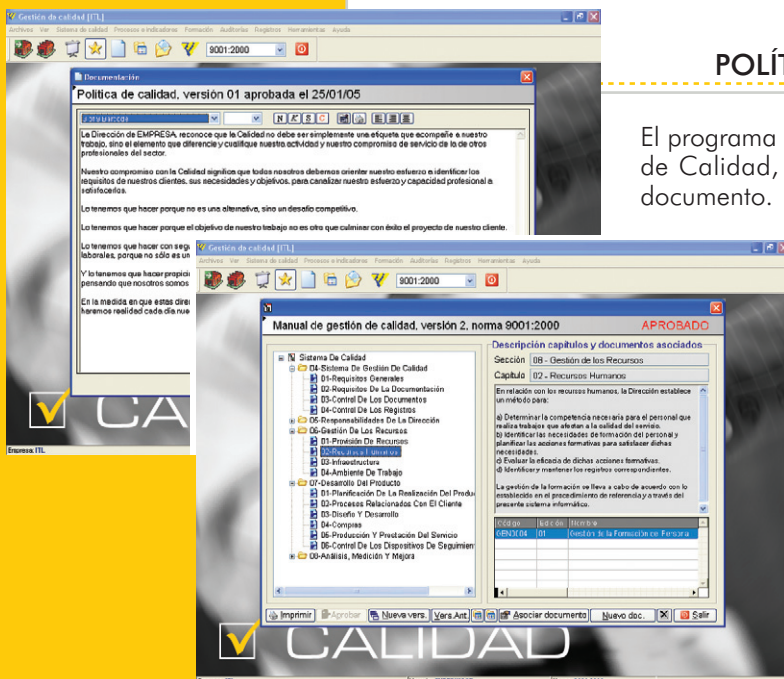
Gestión de calidad [ITL]
Archivos Ver Sistema de calidad Procesos e indicadores Formación Auditorias Registros Herramientas Ayuda
9001:2000

POLÍ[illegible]

El programa de Calidad, documento.

Documentación
Política de calidad, versión 01 aprobada el 25/01/05

La Dirección de EMPRESA, reconoce que la Calidad no debe ser simplemente una etiqueta que acompañe a nuestro trabajo, sino el elemento que diferencia y cualifique nuestra actividad y nuestro compromiso de servicio de la de otros profesionales del sector.

Nuestro compromiso con la Calidad significa que todos nosotros debemos orientar nuestro esfuerzo a identificar los requisitos de nuestros clientes, sus necesidades y objetivos, para canalizar nuestro esfuerzo y capacidad profesional a satisfacerlos.

Lo tenemos que hacer porque no es una alternativa, sino un desafío competitivo.

Lo tenemos que hacer porque el objetivo de nuestro trabajo no es otro que culminar con éxito el proyecto de nuestro cliente.

Lo tenemos que hacer con seg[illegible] laborales, porque no sólo es un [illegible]

Y lo tenemos que hacer propici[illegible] pensando que nosotros somos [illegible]

En la medida en que estas direc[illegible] haremos realidad cada día nue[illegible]

CA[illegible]
Empresa: ITL

Gestión de calidad [ITL]
Archivos Ver Sistema de calidad Procesos e indicadores Formación Auditorias Registros Herramientas Ayuda
9001:2000

Manual de gestión de calidad, versión 2, norma 9001:2000
APROBADO

Sistema De Calidad
04-Sistema De Gestión De Calidad
01-Requisitos Generales
02-Requisitos De La Documentación
03-Control De Los Documentos
04-Control De Los Registros
05-Responsabilidades De La Dirección
06-Gestión De Los Recursos
01-Provisión De Recursos
02-Recursos Humanos
03-Infraestructura
04-Ambiente De Trabajo
07-Desarrollo Del Producto
01-Planificación De La Realización Del Produc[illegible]
02-Procesos Relacionados Con El Cliente
03-Diseño Y Desarrollo
04-Compras
05-Producción Y Prestación Del Servicio
06-Control De Los Dispositivos De Seguimien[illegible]
08-Análisis, Medición Y Mejora

Descripción capítulos y documentos asociados
Sección 06 - Gestión de los Recursos
Capítulo 02 - Recursos Humanos

En relación con los recursos humanos, la Dirección establece un método para:

a) Determinar la competencia necesaria para el personal que realiza trabajos que afectan a la calidad del servicio.
b) Identificar las necesidades de formación del personal y planificar las acciones formativas para satisfacer dichas necesidades.
c) Evaluar la eficacia de dichas acciones formativas.
d) Identificar y mantener los registros correspondientes.

La gestión de la formación se lleva a cabo de acuerdo con lo establecido en el procedimiento de referencia y a través del presente sistema informático.

| Código | Edición | Nombre |
|---|---|---|
| GEN0004 | 01 | Gestión de la Formación del Personal |

Imprimir | Aprobar | Nueva vers. | Vers.Ant. | Asociar documento | Nuevo doc. | Salir

CALIDAD